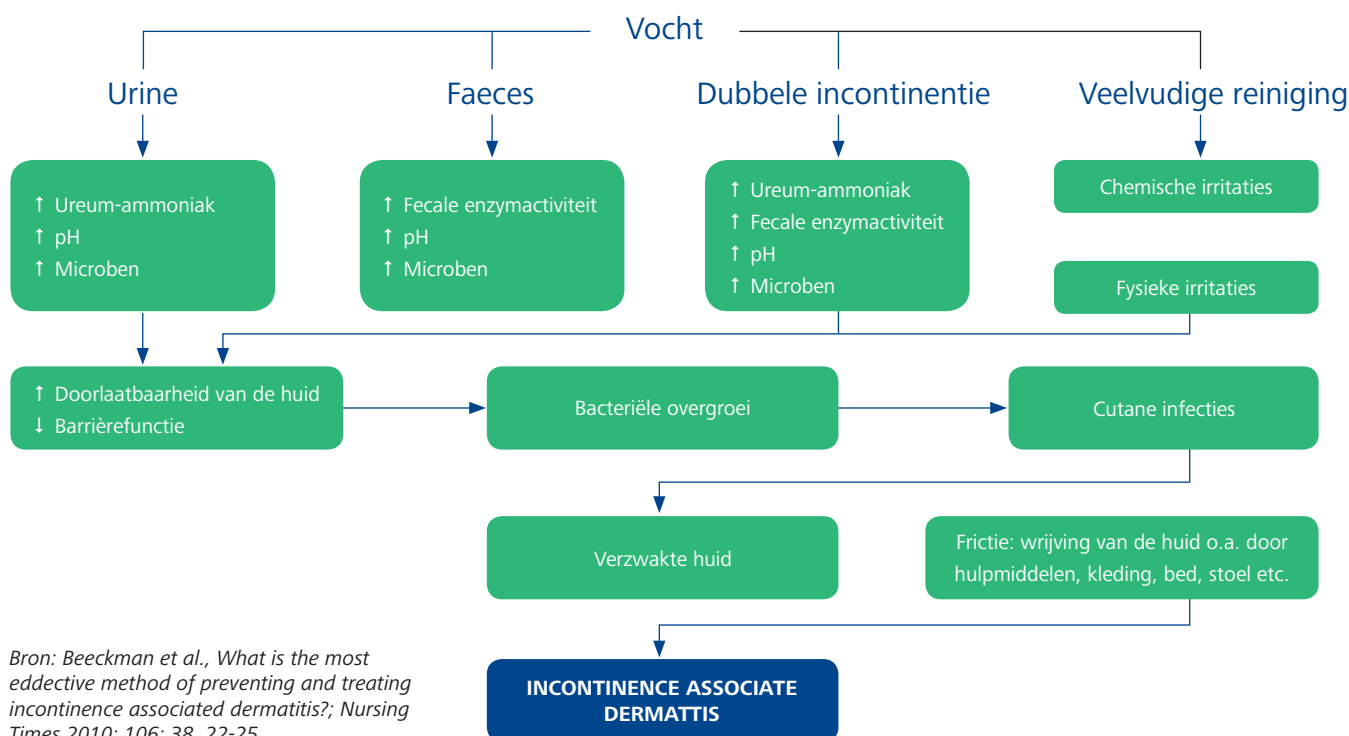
Vocht

Urine

Faeces

Dubbele incontinentie

Veelvudige reiniging

↑ Ureum-ammoniak
↑ pH
↑ Microben

↑ Fecale enzymactiviteit
↑ pH
↑ Microben

↑ Ureum-ammoniak
↑ Fecale enzymactiviteit
↑ pH
↑ Microben

Chemische irritaties

Fysieke irritaties

↑ Doorlaatbaarheid van de huid
↓ Barrièrefunctie

Bacteriële overgroei

Cutane infecties

Verzwakte huid

Frictie: wrijving van de huid o.a. door hulpmiddelen, kleding, bed, stoel etc.

INCONTINENCE ASSOCIATE DERMATTIS

Bron: Beeckman et al., What is the most eddective method of preventing and treating incontinence associated dermatitis?; Nursing Times 2010; 106; 38, 22-25